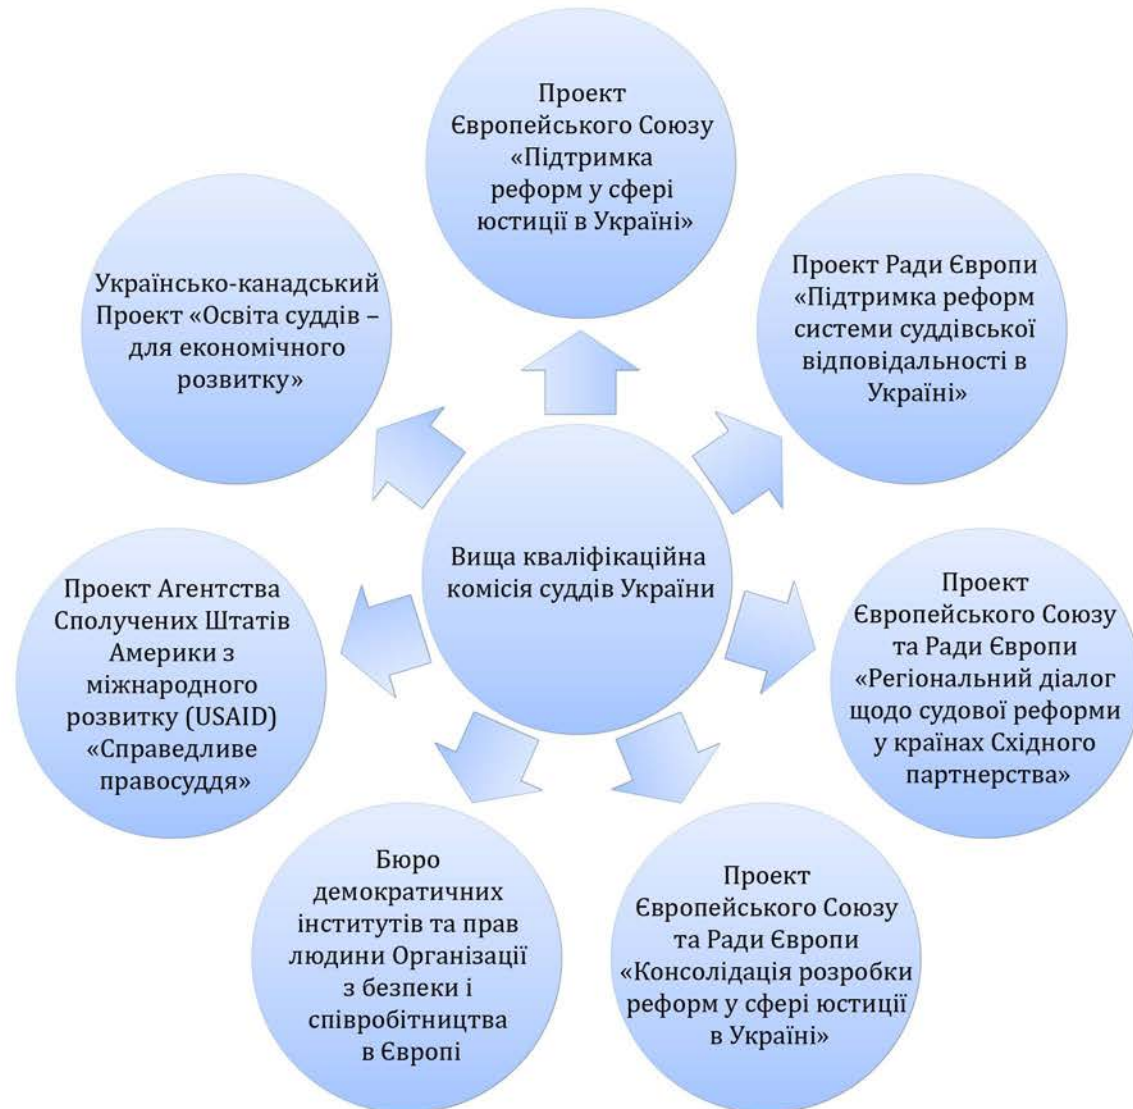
Вища кваліфікаційна комісія суддів України

Проект Європейського Союзу «Підтримка реформ у сфері юстиції в Україні»

Проект Ради Європи «Підтримка реформ системи суддівської відповідальності в Україні»

Проект Європейського Союзу та Ради Європи «Регіональний діалог щодо судової реформи у країнах Східного партнерства»

Проект Європейського Союзу та Ради Європи «Консолідація розробки реформ у сфері юстиції в Україні»

Бюро демократичних інститутів та прав людини Організації з безпеки і співробітництва в Європі

Проект Агентства Сполучених Штатів Америки з міжнародного розвитку (USAID) «Справедливе правосуддя»

Українсько-канадський Проект «Освіта суддів – для економічного розвитку»